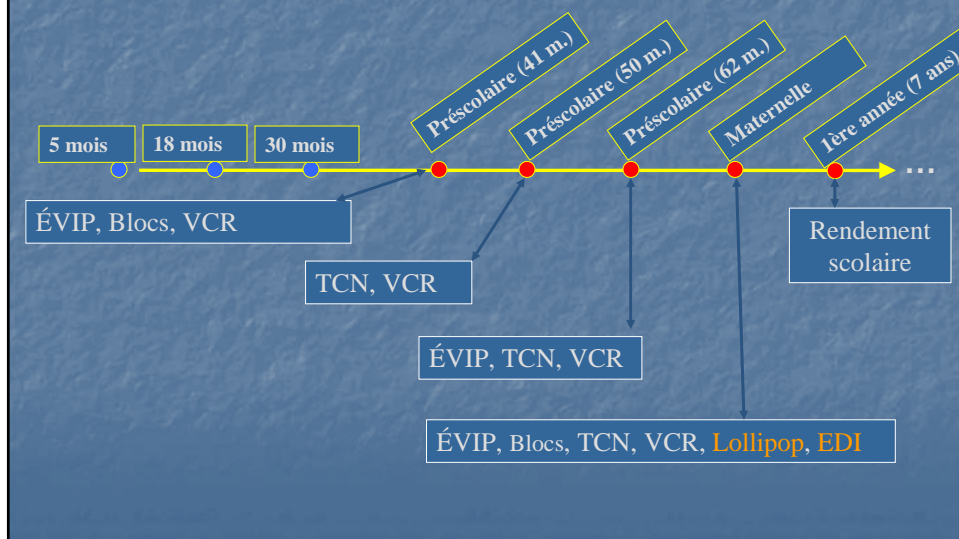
5 mois

18 mois

30 mois

Préscolaire (41 m.)

Préscolaire (50 m.)

Préscolaire (62 m.)

Maternelle

1ère année (7 ans)

…

ÉVIP, Blocs, VCR

TCN, VCR

ÉVIP, TCN, VCR

ÉVIP, Blocs, TCN, VCR, Lollipop, EDI

Rendement scolaire